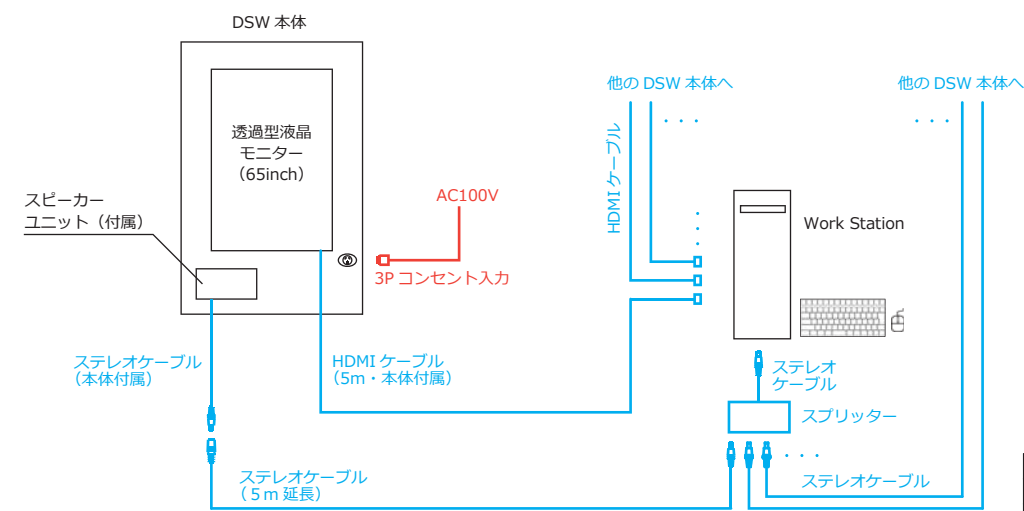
DSW 本体

透過型液晶
モニター
（65inch）

スピーカー
ユニット（付属）

AC100V

3P コンセント入力

他の DSW 本体へ

他の DSW 本体へ

・・・

・・・

HDMI ケーブル

Work Station

ステレオケーブル
（本体付属）

HDMI ケーブル
（5m・本体付属）

ステレオ
ケーブル

スプリッター

ステレオケーブル
（5ｍ延長）

・・・

ステレオケーブル